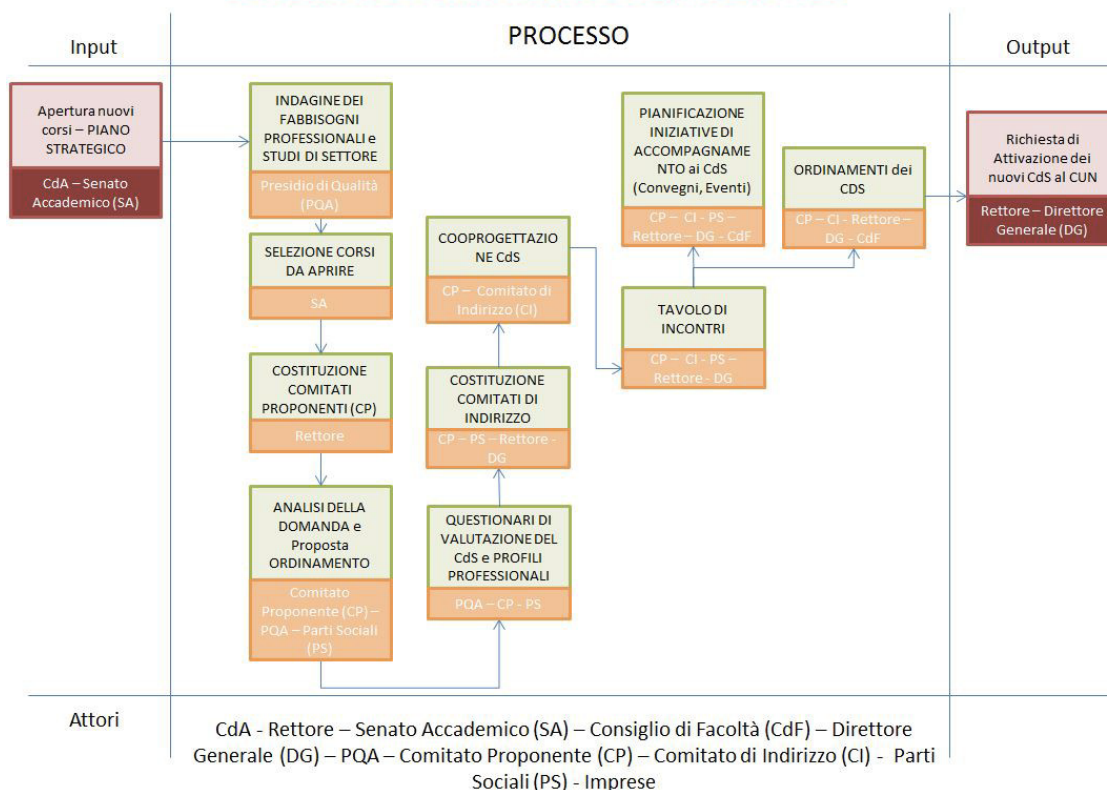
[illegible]

Input

PROCESSO

Output

Apertura nuovi corsi – PIANO STRATEGICO

CdA – Senato Accademico (SA)

INDAGINE DEI FABBISOGNI PROFESSIONALI e STUDI DI SETTORE

Presidio di Qualità (PQA)

SELEZIONE CORSI DA APRIRE

SA

COSTITUZIONE COMITATI PROPONENTI (CP)

Rettore

ANALISI DELLA DOMANDA e Proposta ORDINAMENTO

Comitato Proponente (CP) – PQA – Parti Sociali (PS)

COOPROGETTAZIONE CdS

CP – Comitato di Indirizzo (CI)

COSTITUZIONE COMITATI DI INDIRIZZO

CP – PS – Rettore - DG

QUESTIONARI DI VALUTAZIONE DEL CdS e PROFILI PROFESSIONALI

PQA – CP - PS

PIANIFICAZIONE INIZIATIVE DI ACCOMPAGNAMENTO ai CdS (Convegni, Eventi)

CP – CI - PS – Rettore – DG - CdF

TAVOLO DI INCONTRI

CP – CI - PS – Rettore - DG

ORDINAMENTI dei CDS

CP – CI - Rettore – DG - CdF

Richiesta di Attivazione dei nuovi CdS al CUN

Rettore – Direttore Generale (DG)

Attori

CdA - Rettore – Senato Accademico (SA) – Consiglio di Facoltà (CdF) – Direttore Generale (DG) – PQA – Comitato Proponente (CP) – Comitato di Indirizzo (CI) - Parti Sociali (PS) - Imprese